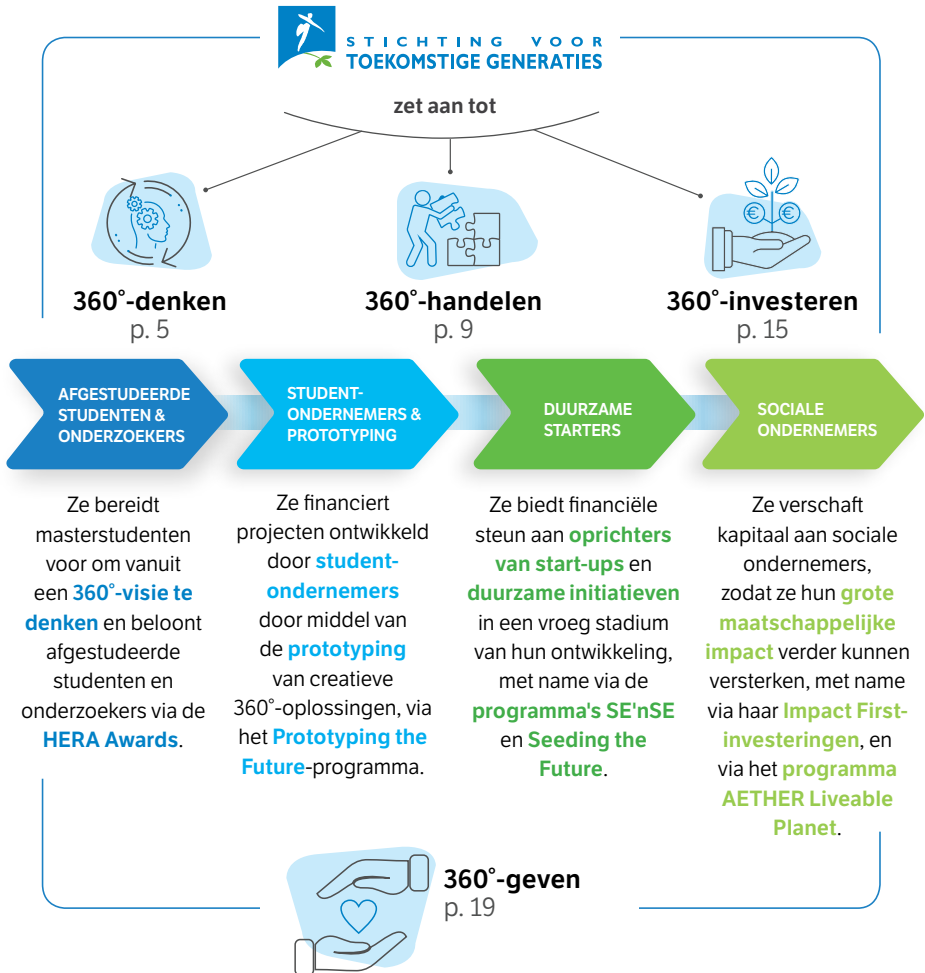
STICHTING VOOR
TOEKOMSTIGE GENERATIES

zet aan tot

360°-denken
p. 5

360°-handelen
p. 9

360°-investeren
p. 15

AFGESTUDEERDE STUDENTEN & ONDERZOEKERS

STUDENT-ONDERNEMERS & PROTOTYPING

DUURZAME STARTERS

SOCIALE ONDERNEMERS

Ze bereidt masterstudenten voor om vanuit een 360°-visie te denken en beloont afgestudeerde studenten en onderzoekers via de HERA Awards.

Ze financiert projecten ontwikkeld door student-ondernemers door middel van de prototyping van creatieve 360°-oplossingen, via het Prototyping the Future-programma.

Ze biedt financiële steun aan oprichters van start-ups en duurzame initiatieven in een vroeg stadium van hun ontwikkeling, met name via de programma's SE'nSE en Seeding the Future.

Ze verschaft kapitaal aan sociale ondernemers, zodat ze hun grote maatschappelijke impact verder kunnen versterken, met name via haar Impact First-investeringen, en via het programma AETHER Liveable Planet.

360°-geven
p. 19